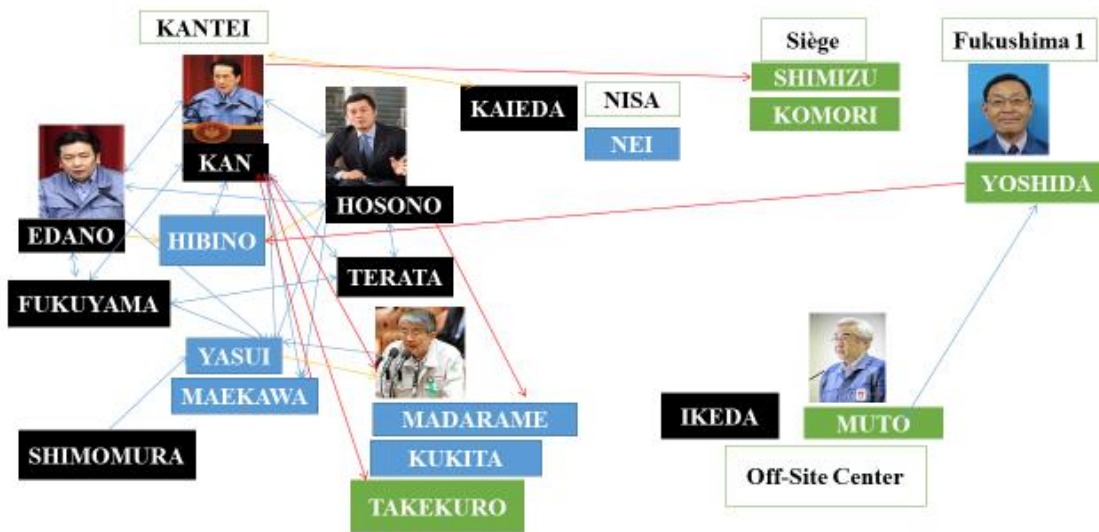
KANTEI

Siège

Fukushima 1

SHIMIZU

KOMORI

KAIEDA

NISA

NEI

KAN

HOSONO

YOSHIDA

EDANO

HIBINO

TERATA

FUKUYAMA

YASUI

MAEKAWA

MADARAME

KUKITA

TAKEKURO

SHIMOMURA

IKEDA

MUTO

Off-Site Center